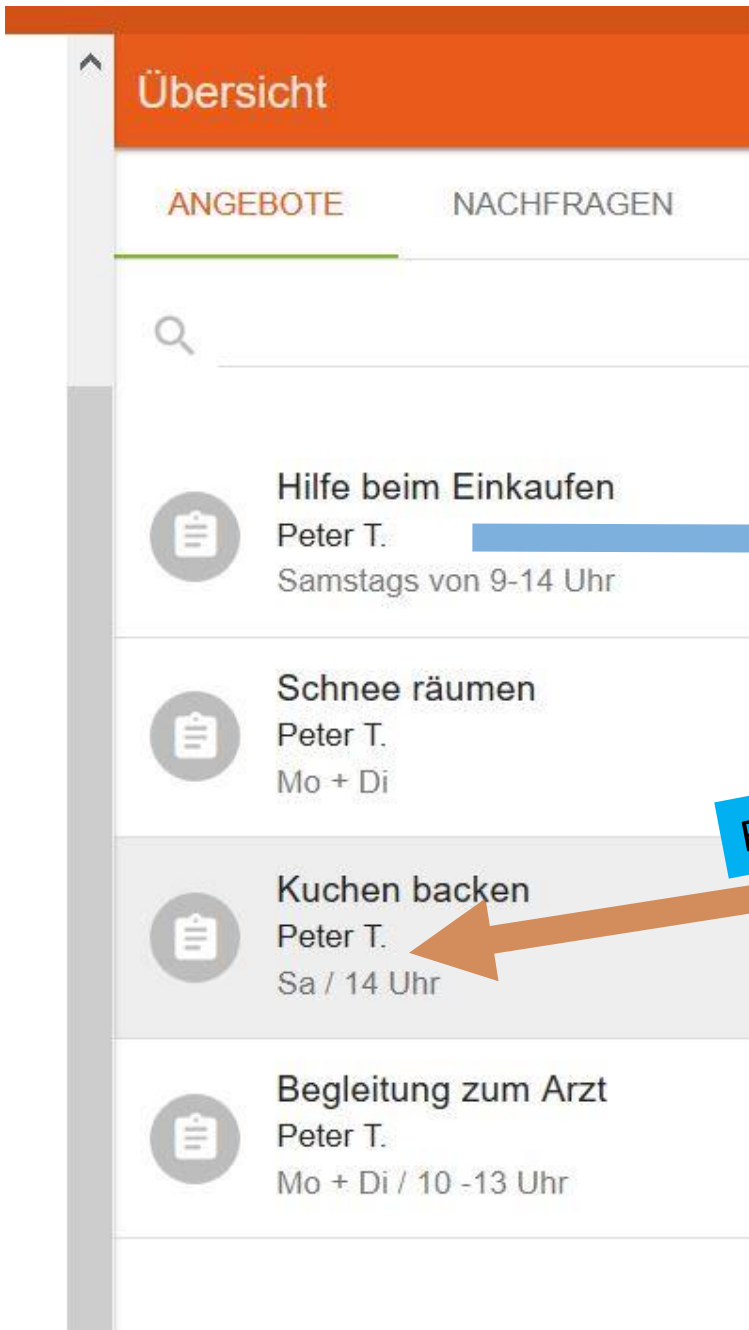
Übersicht

ANGEBOTE NACHFRAGEN

Hilfe beim Einkaufen
Peter T.
Samstags von 9-14 Uhr

Schnee räumen
Peter T.
Mo + Di

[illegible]

Kuchen backen
Peter T.
Sa / 14 Uhr

Begleitung zum Arzt
Peter T.
Mo + Di / 10 -13 Uhr